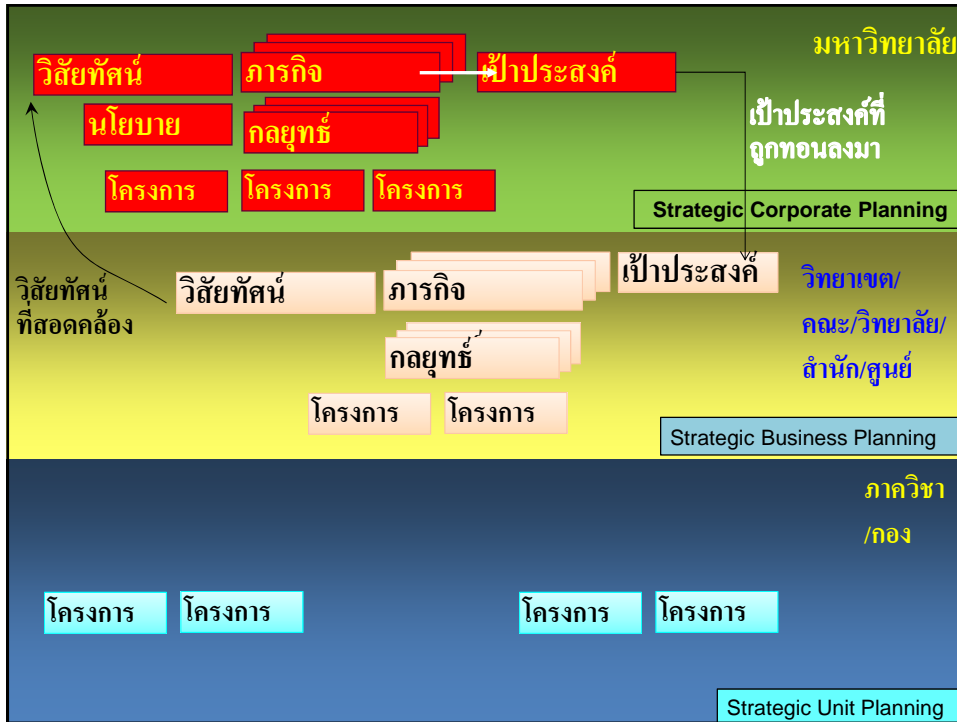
มหาวิทยาลัย

วิสัยทัศน์

ภารกิจ

เป้าประสงค์

นโยบาย

กลยุทธ์

เป้าประสงค์ที่ถูกทอนลงมา

โครงการ

โครงการ

โครงการ

Strategic Corporate Planning

วิสัยทัศน์ที่สอดคล้อง

วิสัยทัศน์

ภารกิจ

เป้าประสงค์

วิทยาเขต/คณะ/วิทยาลัย/สำนัก/ศูนย์

กลยุทธ์

โครงการ

โครงการ

Strategic Business Planning

ภาควิชา/กอง

โครงการ

โครงการ

โครงการ

โครงการ

Strategic Unit Planning